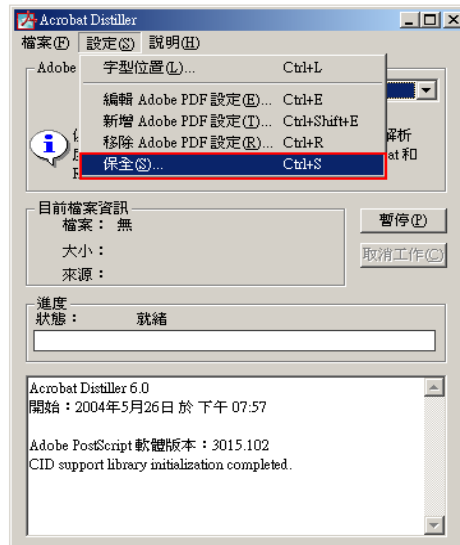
Acrobat Distiller

檔案(F) 設定(S) 說明(H)

字型位置(L)... Ctrl+L

編輯 Adobe PDF 設定(E)... Ctrl+E

新增 Adobe PDF 設定(T)... Ctrl+Shift+E

移除 Adobe PDF 設定(R)... Ctrl+R

保全(S)... Ctrl+S

Adobe

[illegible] 解析

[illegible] at 和

目前檔案資訊

檔案： 無

大小：

來源：

暫停(P)

取消工作(C)

進度

狀態： 就緒

Acrobat Distiller 6.0
開始：2004年5月26日 於 下午 07:57

Adobe PostScript 軟體版本：3015.102
CID support library initialization completed.